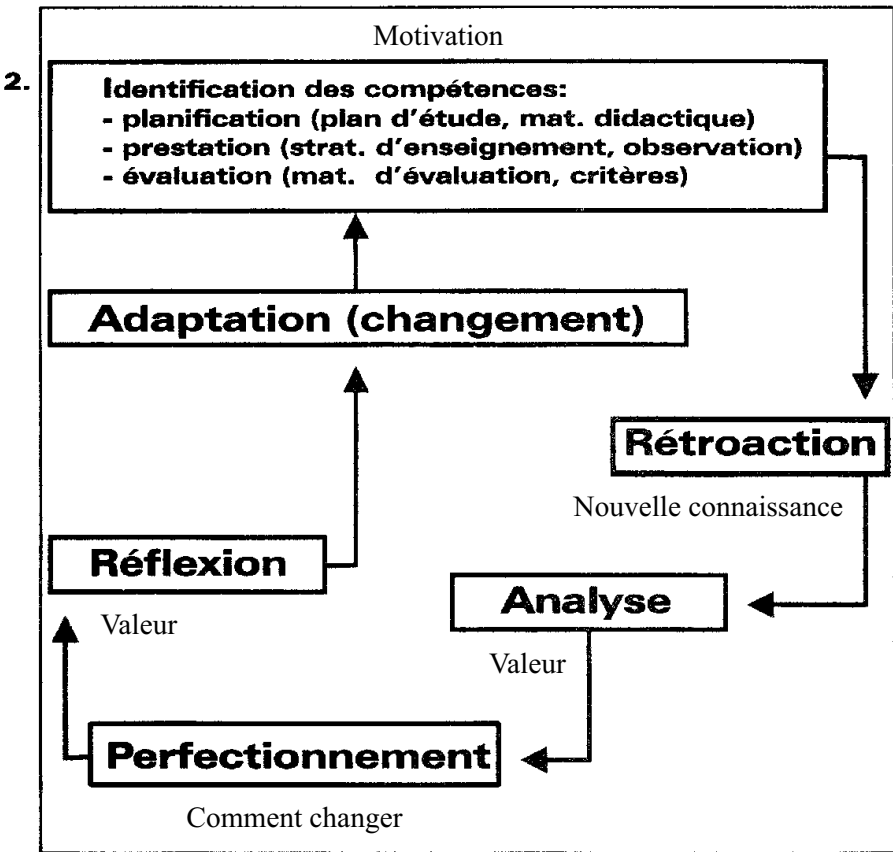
Motivation

2.

Identification des compétences:
- planification (plan d'étude, mat. didactique)
- prestation (strat. d'enseignement, observation)
- évaluation (mat. d'évaluation, critères)

Adaptation (changement)

Rétroaction

Nouvelle connaissance

Réflexion

Valeur

Analyse

Valeur

Perfectionnement

Comment changer